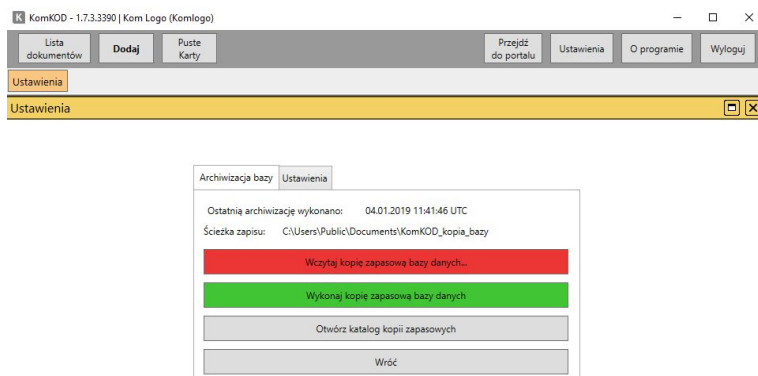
K KomKOD - 1.7.3.3390 | Kom Logo (Komlogo)

Lista dokumentów
Dodaj
Puste Karty
Przejdź do portalu
Ustawienia
O programie
Wyloguj

Ustawienia

Ustawienia

Archiwizacja bazy
Ustawienia

Ostatnią archiwizację wykonano: 04.01.2019 11:41:46 UTC
Ścieżka zapisu: C:\Users\Public\Documents\KomKOD_kopia_bazy

Wczytaj kopię zapasową bazy danych...

Wykonaj kopię zapasową bazy danych

Otwórz katalog kopii zapasowych

Wróć